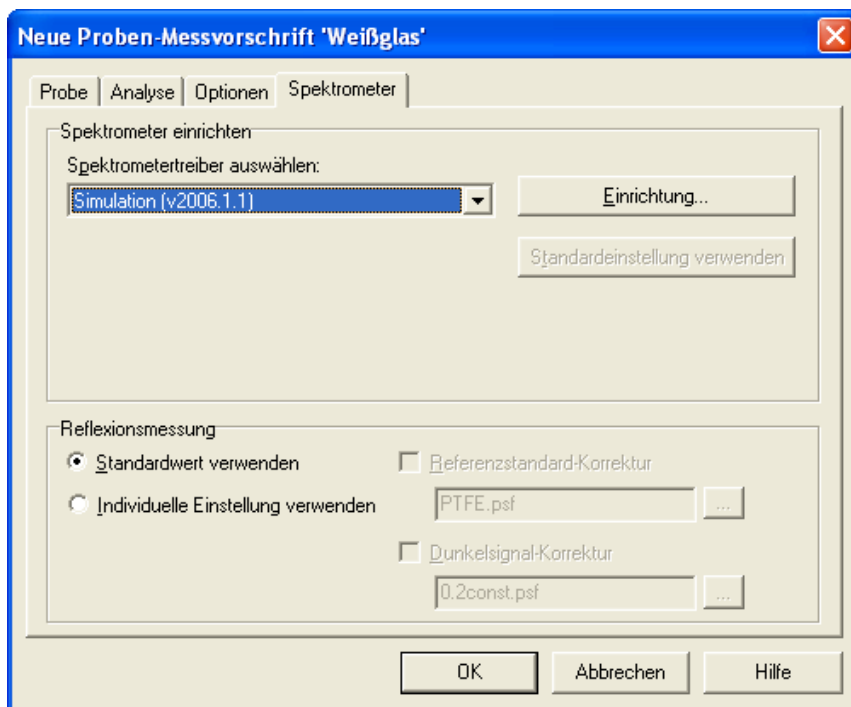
Neue Proben-Messvorschrift 'Weißglas'

Probe | Analyse | Optionen | Spektrometer

Spektrometer einrichten

Spektrometertreiber auswählen:

Simulation (v2006.1.1)

Einrichtung...

Standardeinstellung verwenden

Reflexionsmessung

Standardwert verwenden

Individuelle Einstellung verwenden

Referenzstandard-Korrektur

PTFE.psf

...

Dunkelsignal-Korrektur

0.2const.psf

...

OK

Abbrechen

Hilfe